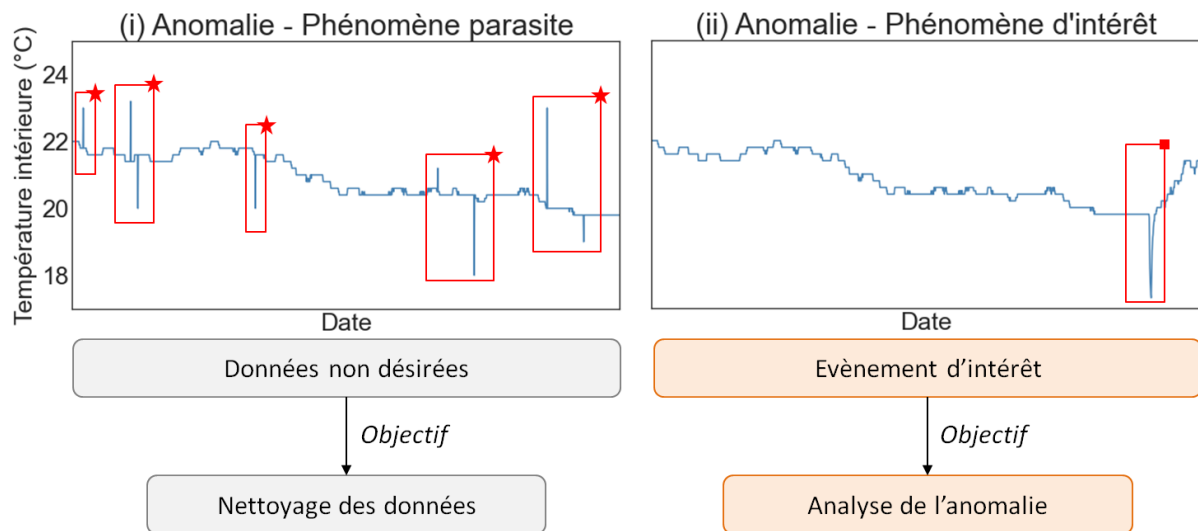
(i) Anomalie - Phénomène parasite

Température intérieure (°C)

24

22

20

18

Date

(ii) Anomalie - Phénomène d'intérêt

Date

Données non désirées

Objectif

Nettoyage des données

Evènement d'intérêt

Objectif

Analyse de l'anomalie